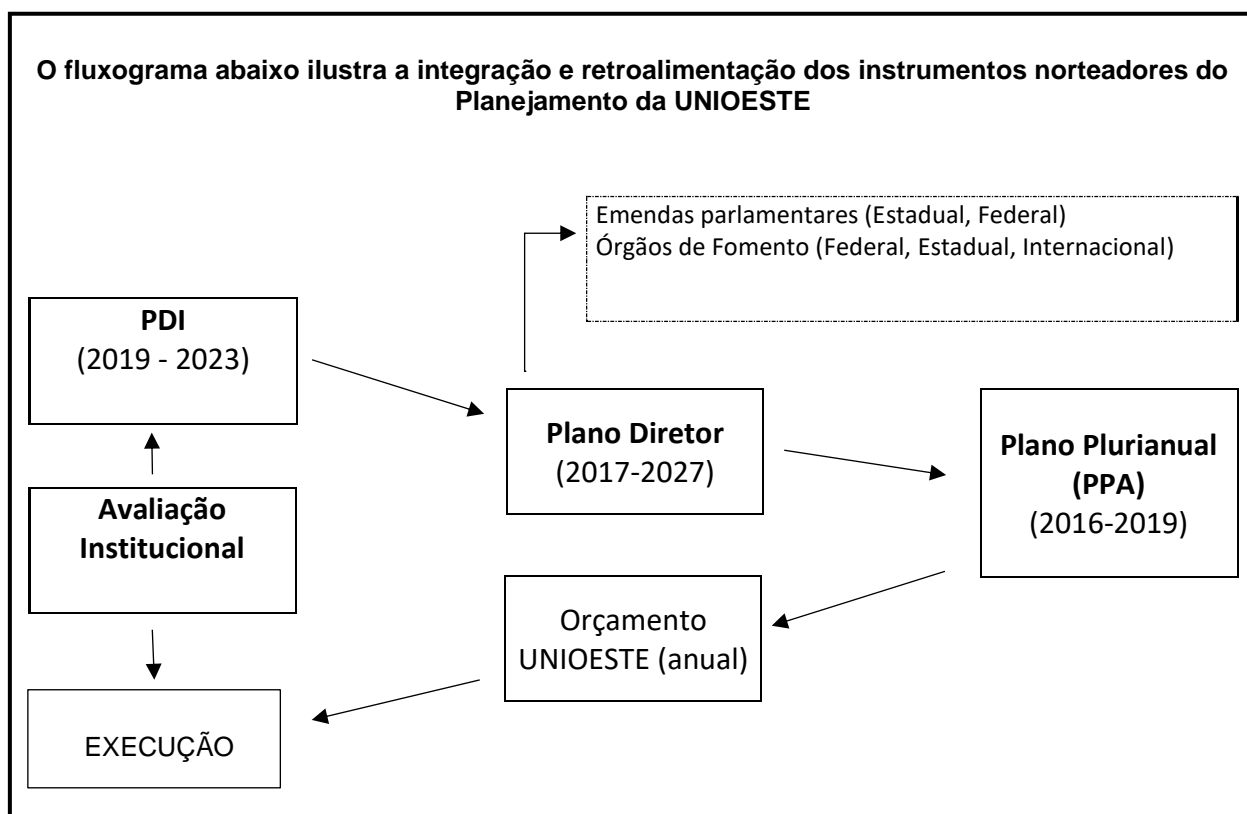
O fluxograma abaixo ilustra a integração e retroalimentação dos instrumentos norteadores do Planejamento da UNIOESTE

Emendas parlamentares (Estadual, Federal)
Órgãos de Fomento (Federal, Estadual, Internacional)

PDI
(2019 - 2023)

Plano Diretor
(2017-2027)

Plano Plurianual
(PPA)
(2016-2019)

Avaliação
Institucional

Orçamento
UNIOESTE (anual)

EXECUÇÃO